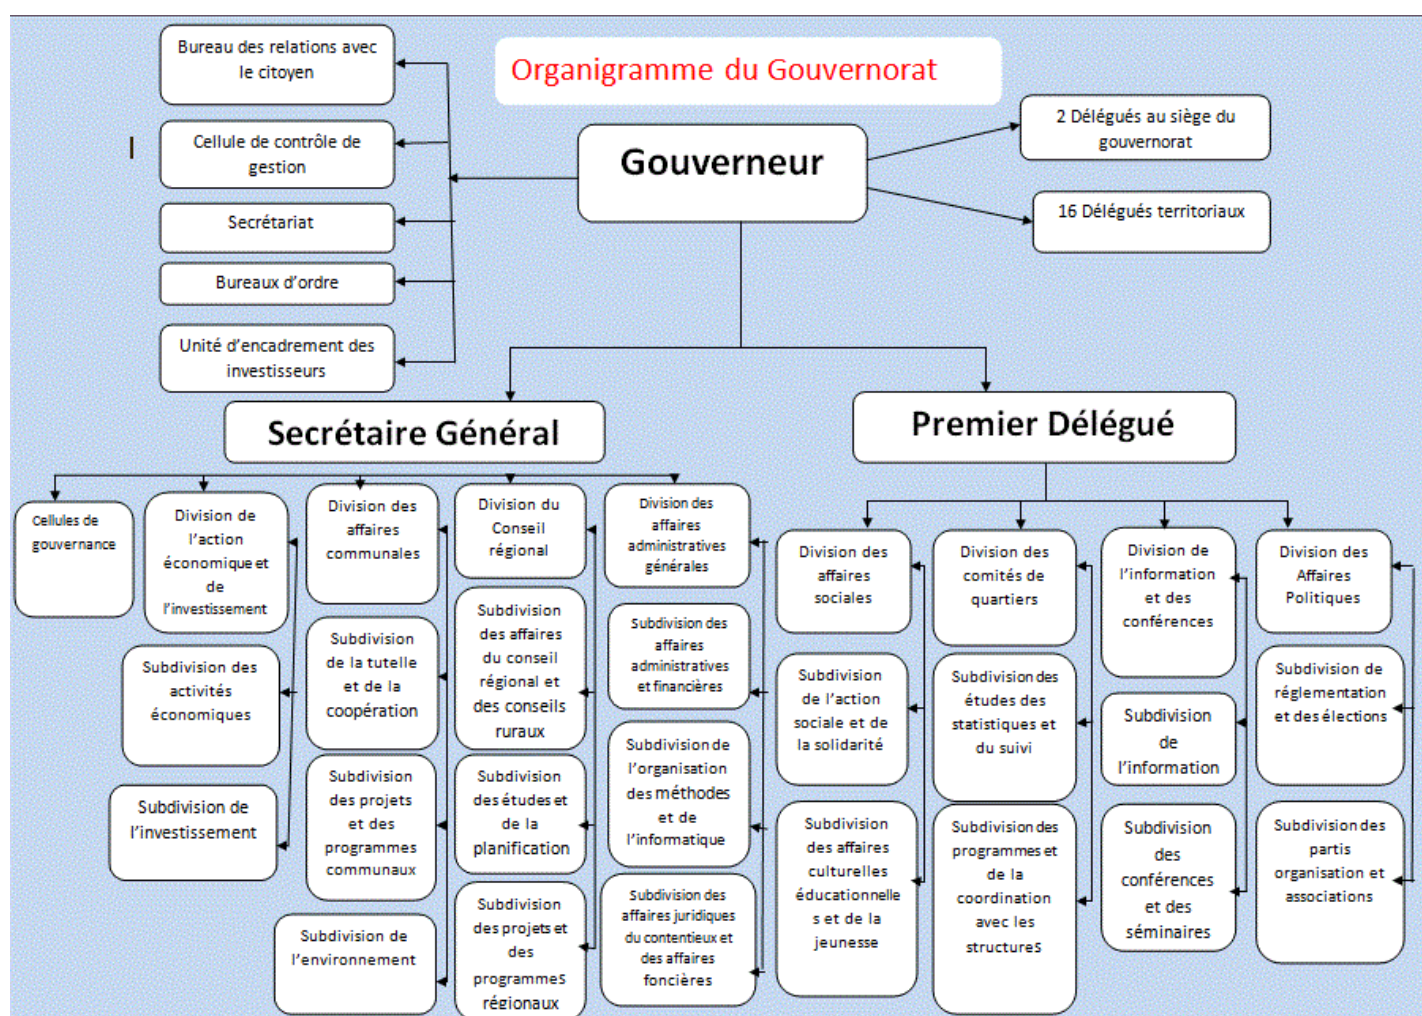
Organigramme du Gouvernorat

Bureau des relations avec le citoyen

Cellule de contrôle de gestion

Secrétariat

Bureaux d'ordre

Unité d'encadrement des investisseurs

Gouverneur

2 Délégués au siège du gouvernorat

16 Délégués territoriaux

Secrétaire Général

Premier Délégué

Cellules de gouvernance

Division de l'action économique et de l'investissement

Subdivision des activités économiques

Subdivision de l'investissement

Division des affaires communales

Subdivision de la tutelle et de la coopération

Subdivision des projets et des programmes communaux

Subdivision de l'environnement

Division du Conseil régional

Subdivision des affaires du conseil régional et des conseils ruraux

Subdivision des études et de la planification

Subdivision des projets et des programmes régionaux

Division des affaires administratives générales

Subdivision des affaires administratives et financières

Subdivision de l'organisation des méthodes et de l'informatique

Subdivision des affaires juridiques du contentieux et des affaires foncières

Division des affaires sociales

Subdivision de l'action sociale et de la solidarité

Subdivision des affaires culturelles éducationnelles et de la jeunesse

Division des comités de quartiers

Subdivision des études des statistiques et du suivi

Subdivision des programmes et de la coordination avec les structures

Division de l'information et des conférences

Subdivision de l'information

Subdivision des conférences et des séminaires

Division des Affaires Politiques

Subdivision de réglementation et des élections

Subdivision des partis organisation et associations